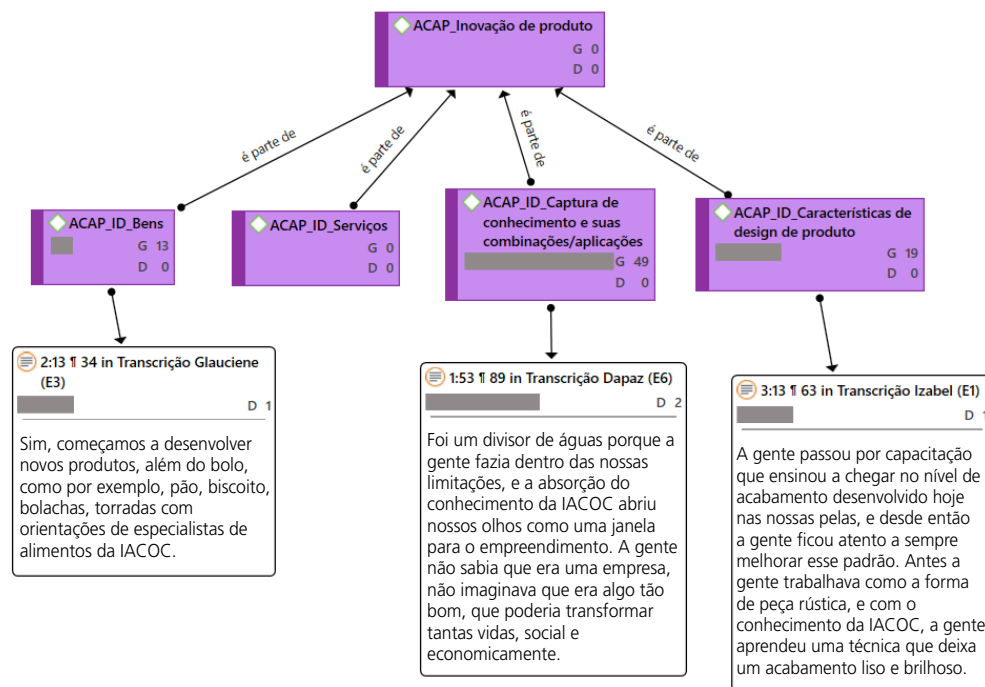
ACAP_Inovação de produto
G 0
D 0

é parte de

é parte de

é parte de

é parte de

ACAP_ID_Bens
G 13
D 0

ACAP_ID_Serviços
G 0
D 0

ACAP_ID_Captura de conhecimento e suas combinações/aplicações
G 49
D 0

ACAP_ID_Características de design de produto
G 19
D 0

2:13 ¶ 34 in Transcrição Glauciene (E3)
D 1

Sim, começamos a desenvolver novos produtos, além do bolo, como por exemplo, pão, biscoito, bolachas, torradas com orientações de especialistas de alimentos da IACOC.

1:53 ¶ 89 in Transcrição Dapaz (E6)
D 2

Foi um divisor de águas porque a gente fazia dentro das nossas limitações, e a absorção do conhecimento da IACOC abriu nossos olhos como uma janela para o empreendimento. A gente não sabia que era uma empresa, não imaginava que era algo tão bom, que poderia transformar tantas vidas, social e economicamente.

3:13 ¶ 63 in Transcrição Izabel (E1)
D 1

A gente passou por capacitação que ensinou a chegar no nível de acabamento desenvolvido hoje nas nossas pelas, e desde então a gente ficou atento a sempre melhorar esse padrão. Antes a gente trabalhava como a forma de peça rústica, e com o conhecimento da IACOC, a gente aprendeu uma técnica que deixa um acabamento liso e brilhoso.